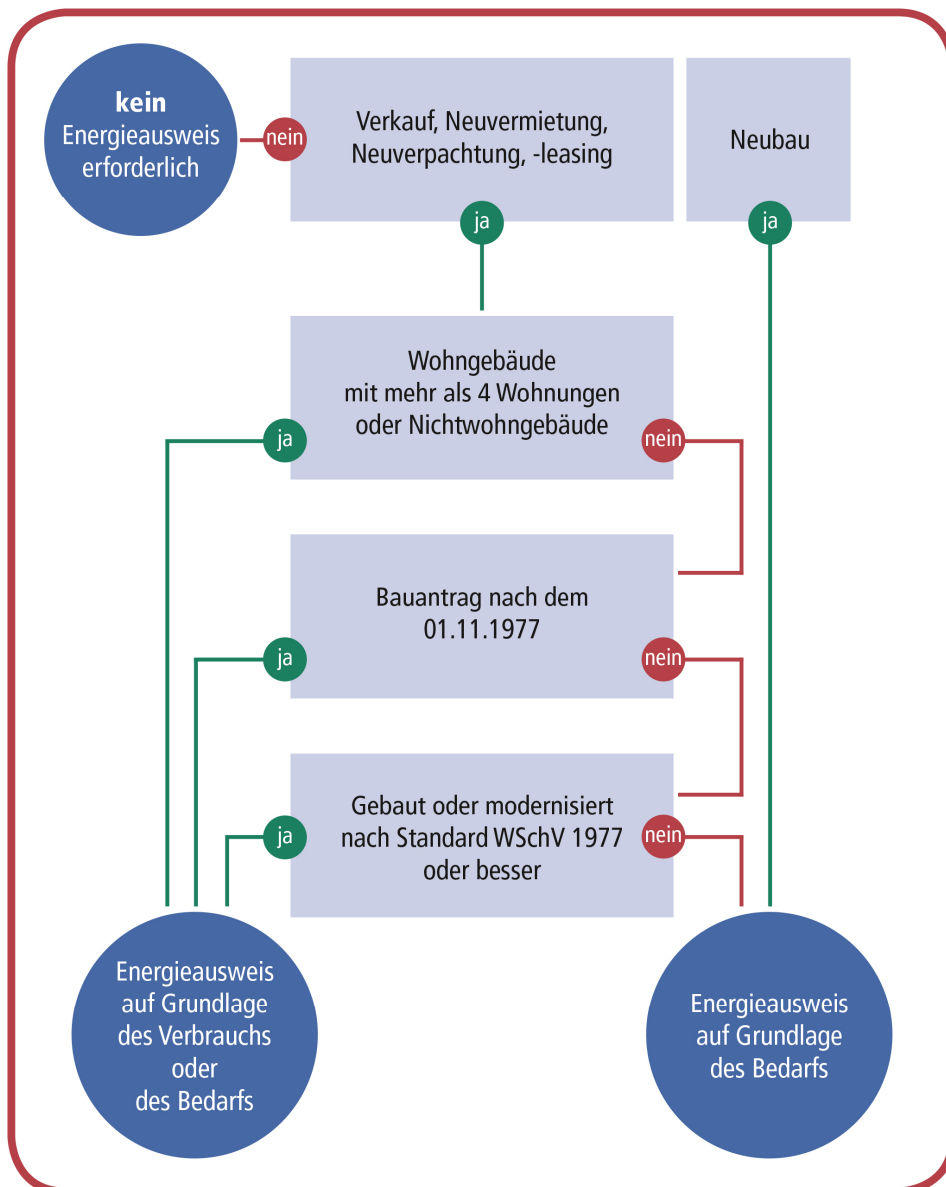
**kein** Energieausweis erforderlich

nein

Verkauf, Neuvermietung, Neuverpachtung, -leasing

ja

Neubau

ja

Wohngebäude mit mehr als 4 Wohnungen oder Nichtwohngebäude

ja

nein

Bauantrag nach dem 01.11.1977

ja

nein

Gebaut oder modernisiert nach Standard WSchV 1977 oder besser

ja

nein

Energieausweis auf Grundlage des Verbrauchs oder des Bedarfs

Energieausweis auf Grundlage des Bedarfs